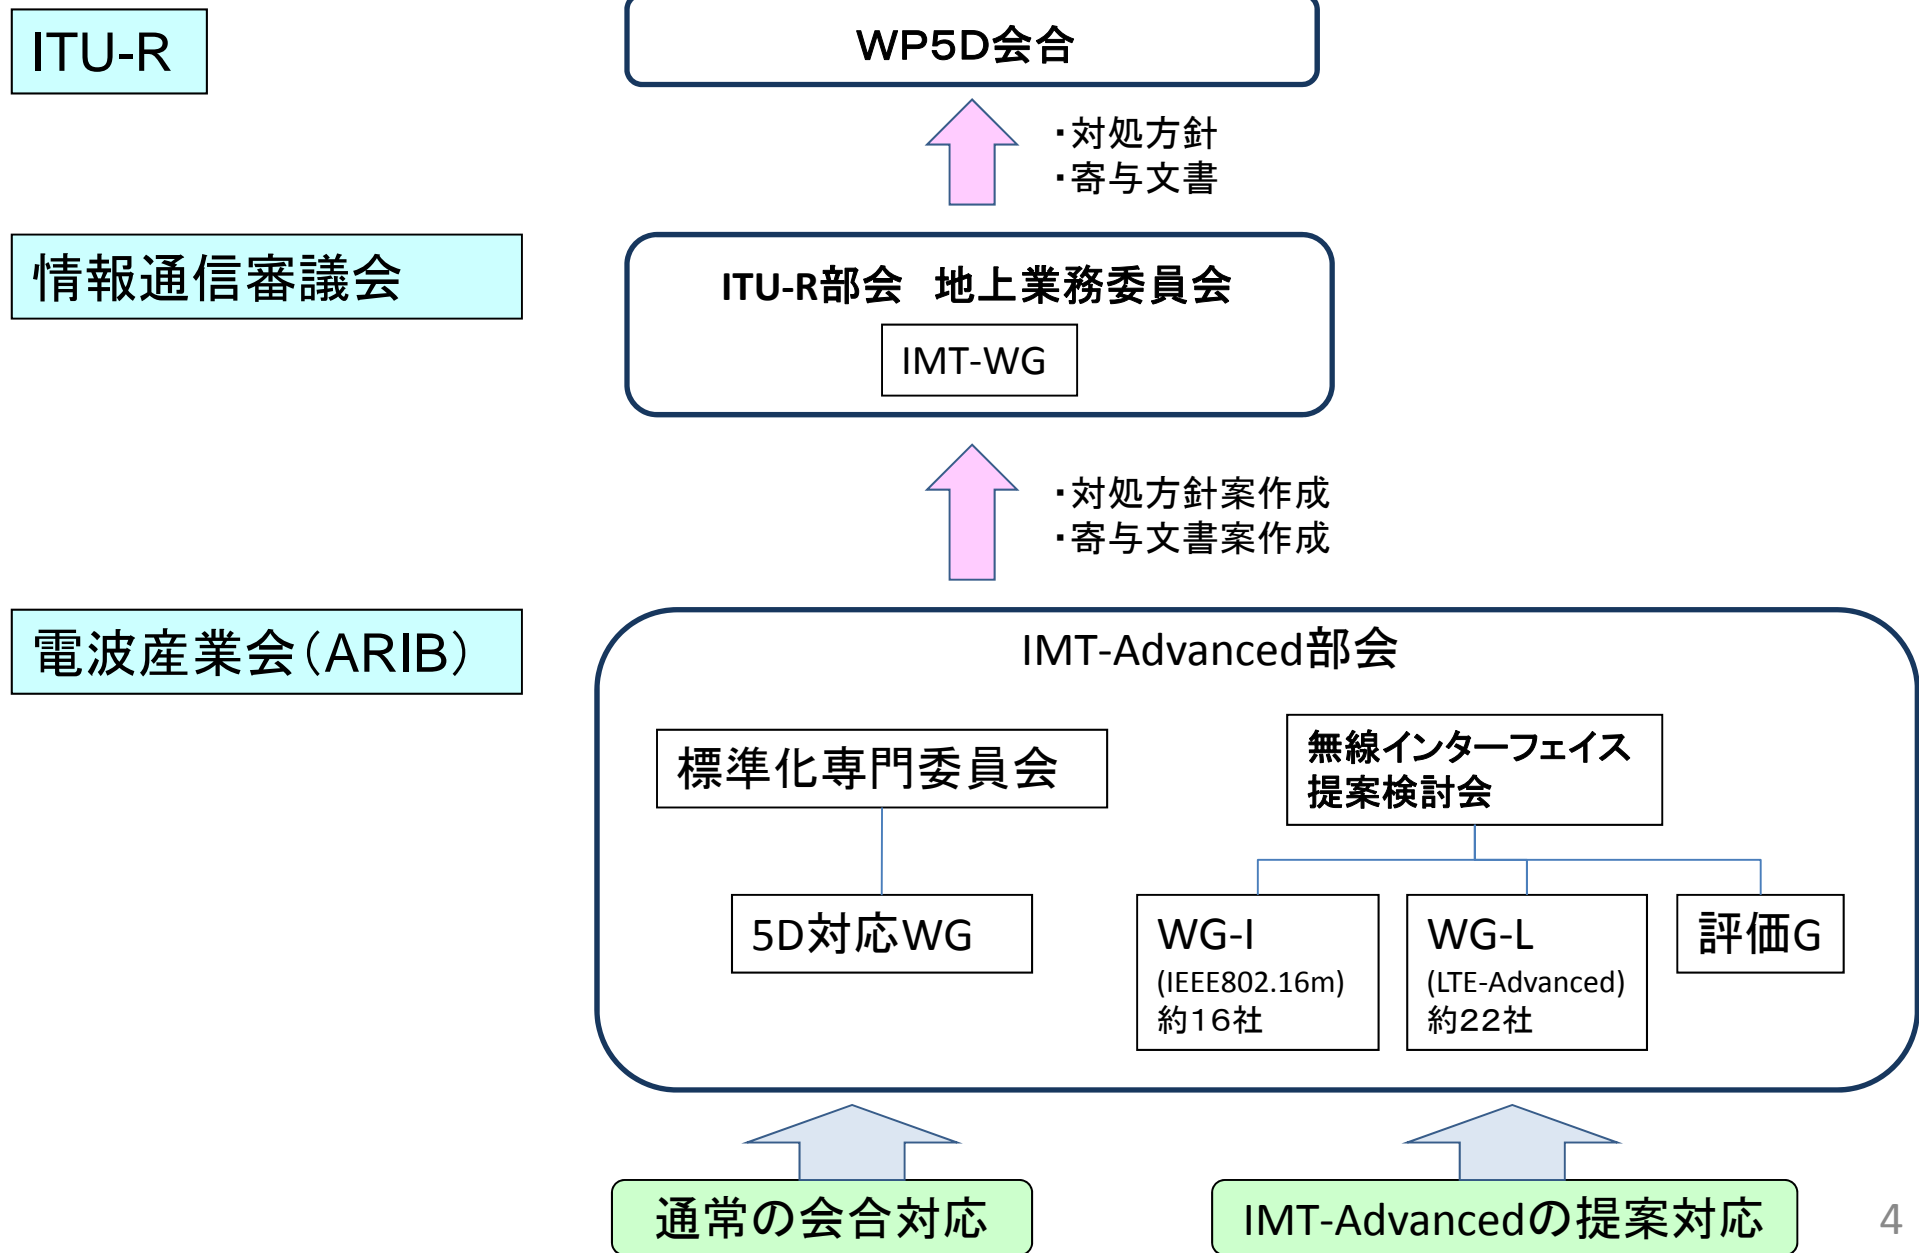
ITU-R

WP5D会合

・対処方針
・寄与文書

情報通信審議会

ITU-R部会　地上業務委員会

IMT-WG

・対処方針案作成
・寄与文書案作成

電波産業会(ARIB)

IMT-Advanced部会

標準化専門委員会

無線インターフェイス提案検討会

5D対応WG

WG-I
(IEEE802.16m)
約16社

WG-L
(LTE-Advanced)
約22社

評価G

通常の会合対応

IMT-Advancedの提案対応

4